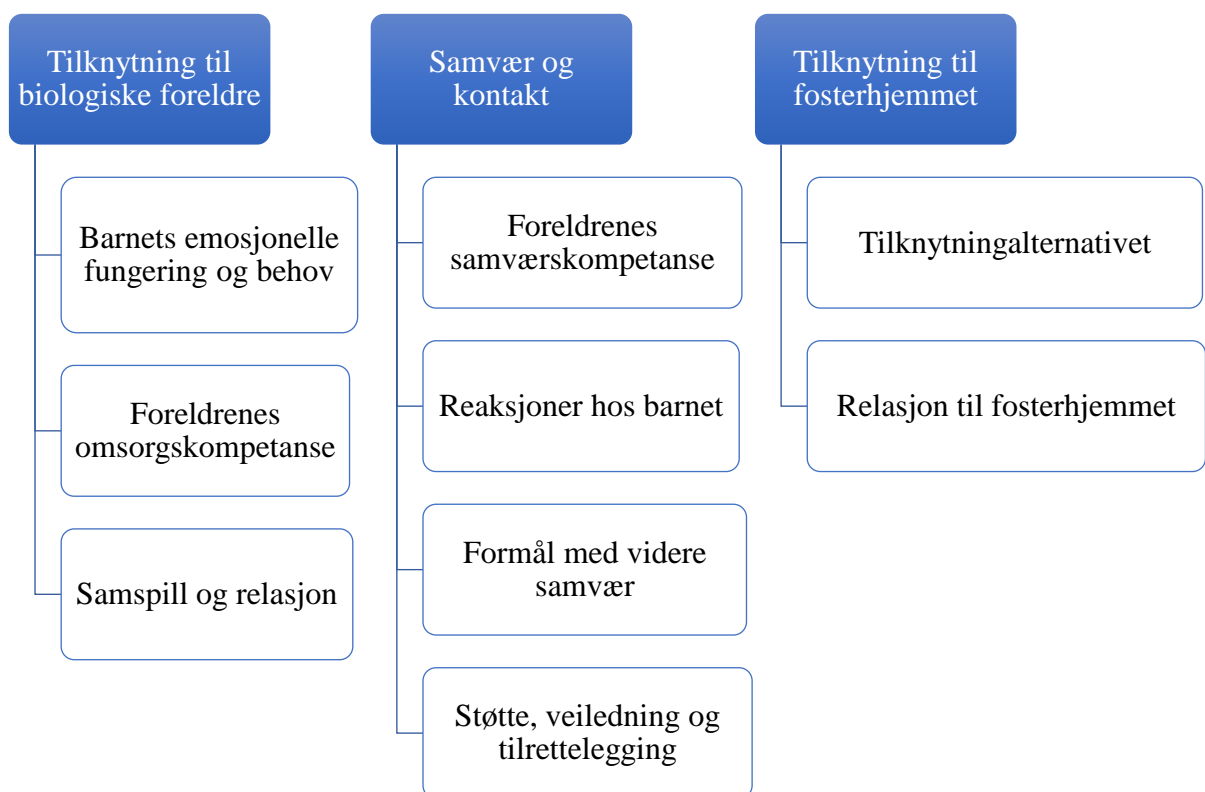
Tilknytning til biologiske foreldre

Barnets emosjonelle fungering og behov

Foreldrenes omsorgskompetanse

Samspill og relasjon

Samvær og kontakt

Foreldrenes samværskompetanse

Reaksjoner hos barnet

Formål med videre samvær

Støtte, veiledning og tilrettelegging

Tilknytning til fosterhjemmet

Tilknytningalternativet

Relasjon til fosterhjemmet